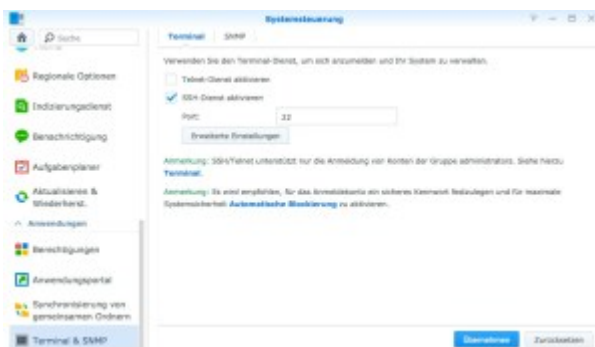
Systemsteuerung

Suche

Regionale Optionen

Indizierungsdienst

Benachrichtigung

Aufgabenplaner

Aktualisieren & Wiederherst.

Anwendungen

Berechtigungen

Anwendungsportal

Synchronisierung von gemeinsamen Ordnern

Terminal & SNMP

Terminal

SNMP

Verwenden Sie den Terminal-Dienst, um sich anzumelden und Ihr System zu verwalten.

Telnet-Dienst aktivieren

SSH-Dienst aktivieren

Port:

22

Erweiterte Einstellungen

Anmerkung: SSH/Telnet unterstützt nur die Anmeldung von Konten der Gruppe administrators. Siehe hierzu Terminal.

Anmerkung: Es wird empfohlen, für das Anmeldekonto ein sicheres Kennwort festzulegen und für maximale Systemsicherheit Automatische Blockierung zu aktivieren.

Übernehmen

Zurücksetzen